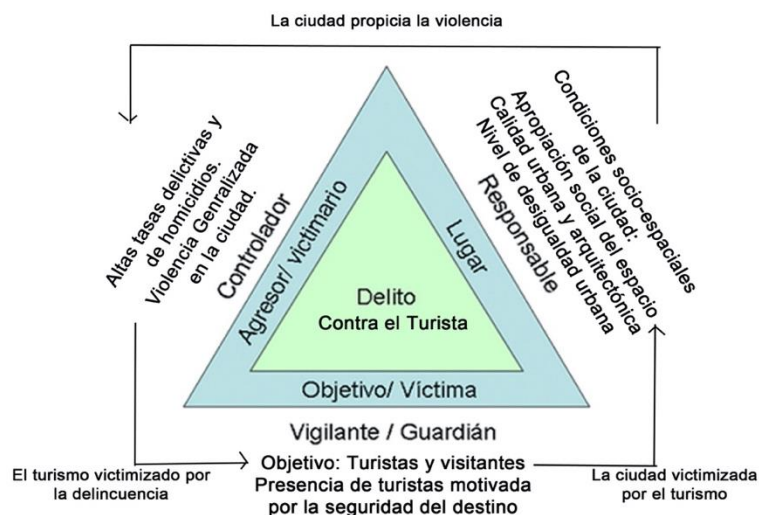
La ciudad propicia la violencia

Altas tasas delictivas y de homicidios. Violencia Genralizada en la ciudad.

Controlador

Agresor/ victimario

Delito
Contra el Turista

Lugar

Responsable

Condiciones socio-espaciales de la ciudad:
Apropiación social del espacio
Calidad urbana y arquitectónica
Nivel de desigualdad urbana

Objetivo/ Víctima

Vigilante / Guardián

El turismo victimizado por la delincuencia

Objetivo: Turistas y visitantes
Presencia de turistas motivada por la seguridad del destino

La ciudad victimizada por el turismo